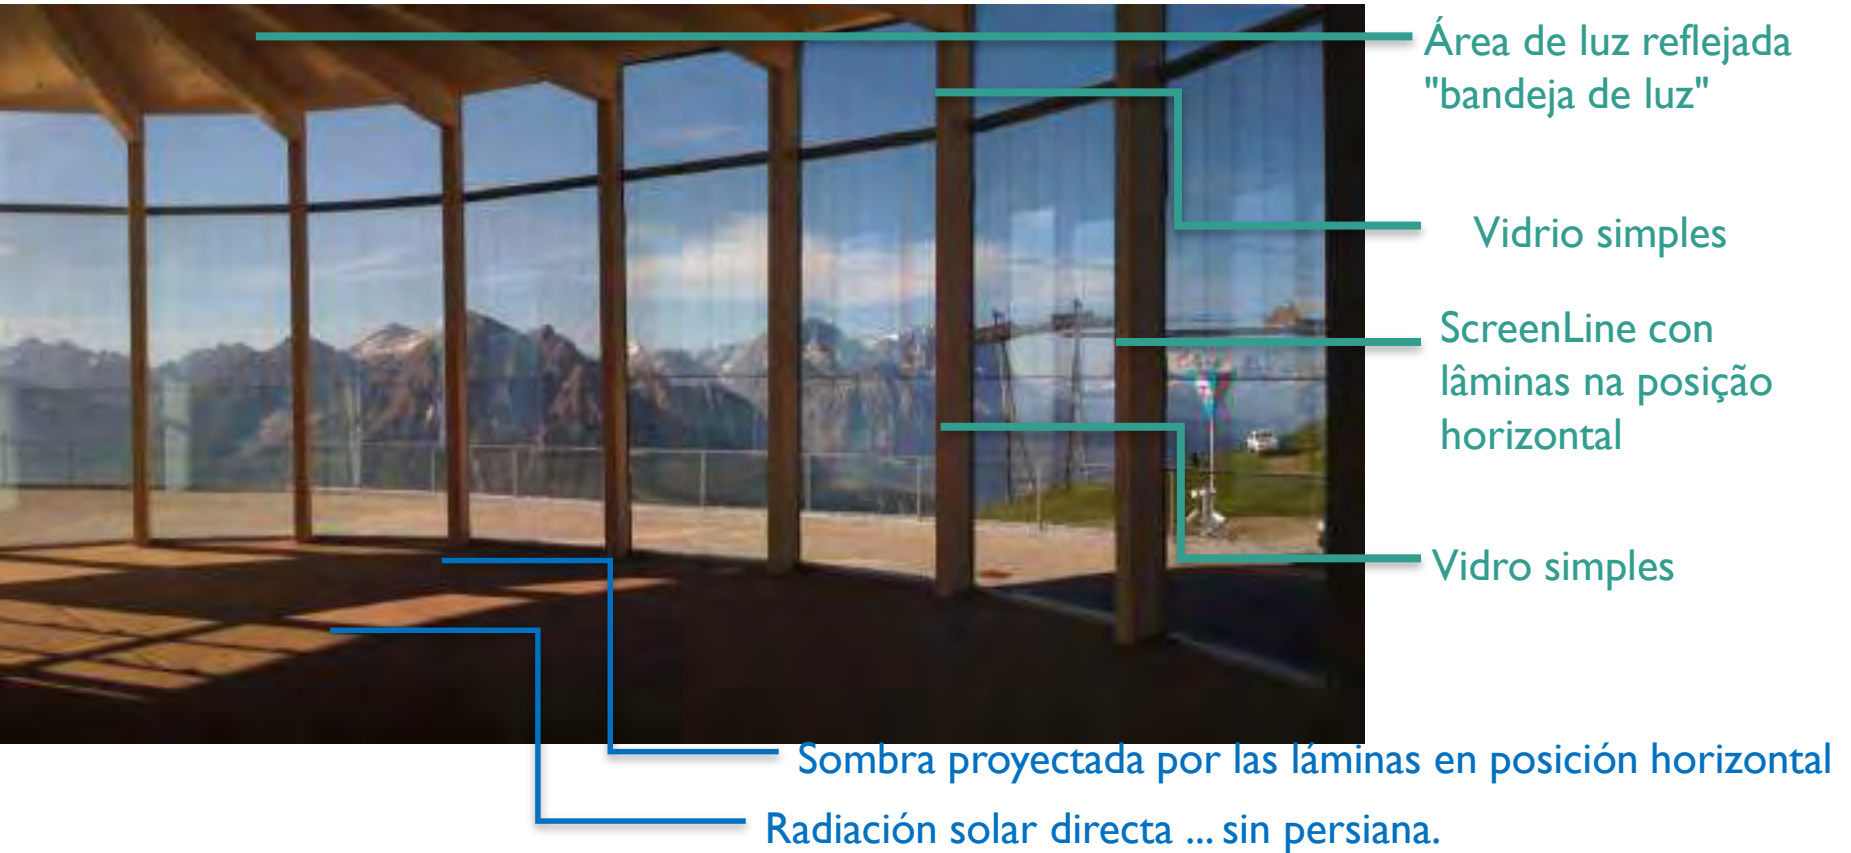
Área de luz reflejada "bandeja de luz"

Vidrio simples

ScreenLine con lâminas na posição horizontal

Vidro simples

Sombra proyectada por las láminas en posición horizontal

Radiación solar directa ... sin persiana.